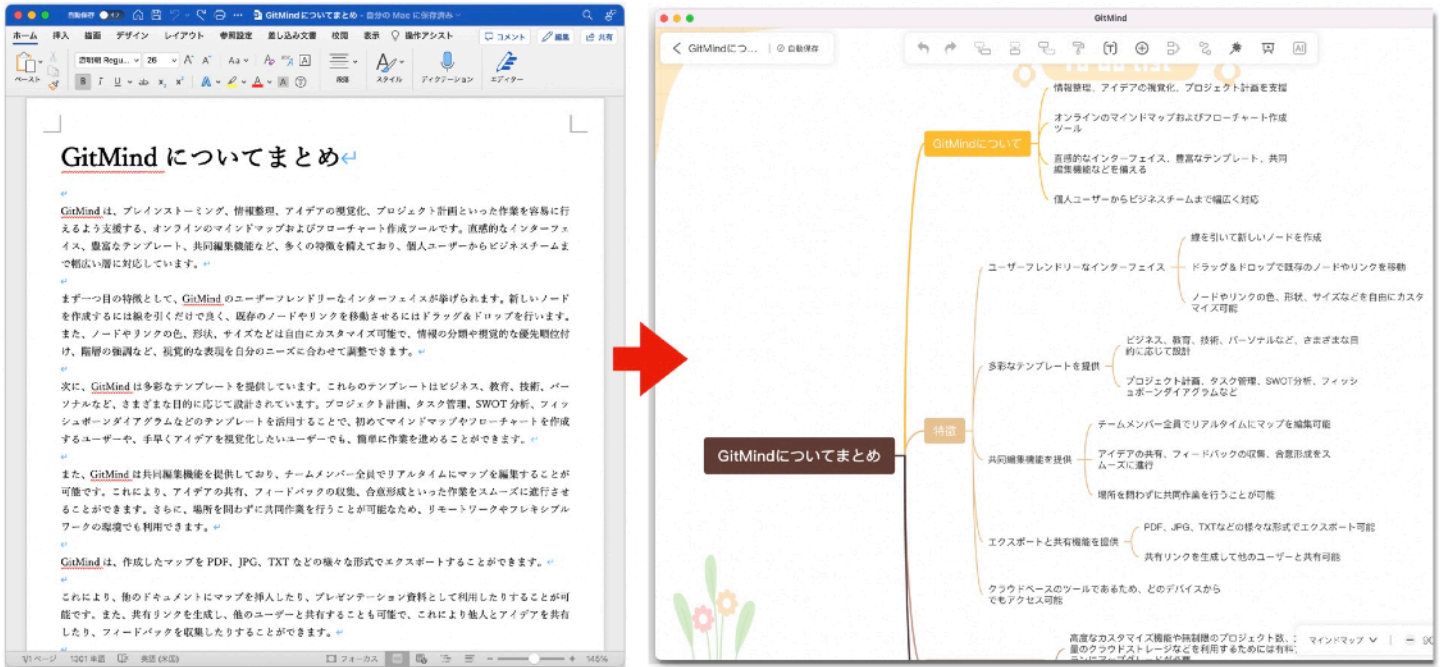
自動保存 GitMindについてまとめ — 自分の Mac に保存済み

ホーム 挿入 描画 デザイン レイアウト 参照設定 差し込み文書 校閲 表示 操作アシスト コメント 編集 共有

ペースト 游明朝 Regu... 26 段落 スタイル ディクテーション エディター

GitMind についてまとめ

GitMind は、ブレインストーミング、情報整理、アイデアの視覚化、プロジェクト計画といった作業を容易に行えるよう支援する、オンラインのマインドマップおよびフローチャート作成ツールです。直感的なインターフェイス、豊富なテンプレート、共同編集機能など、多くの特徴を備えており、個人ユーザーからビジネスチームまで幅広い層に対応しています。

まず一つ目の特徴として、GitMind のユーザーフレンドリーなインターフェイスが挙げられます。新しいノードを作成するには線を引くだけで良く、既存のノードやリンクを移動させるにはドラッグ＆ドロップを行います。また、ノードやリンクの色、形状、サイズなどは自由にカスタマイズ可能で、情報の分類や視覚的な優先順位付け、階層の強調など、視覚的な表現を自分のニーズに合わせて調整できます。

次に、GitMind は多彩なテンプレートを提供しています。これらのテンプレートはビジネス、教育、技術、パーソナルなど、さまざまな目的に応じて設計されています。プロジェクト計画、タスク管理、SWOT 分析、フィッシュボーンダイアグラムなどのテンプレートを活用することで、初めてマインドマップやフローチャートを作成するユーザーや、手早くアイデアを視覚化したいユーザーでも、簡単に作業を進めることができます。

また、GitMind は共同編集機能を提供しており、チームメンバー全員でリアルタイムにマップを編集することが可能です。これにより、アイデアの共有、フィードバックの収集、合意形成といった作業をスムーズに進行させることができます。さらに、場所を問わずに共同作業を行うことが可能なため、リモートワークやフレキシブルワークの環境でも利用できます。

GitMind は、作成したマップを PDF、JPG、TXT などの様々な形式でエクスポートすることができます。

これにより、他のドキュメントにマップを挿入したり、プレゼンテーション資料として利用したりすることが可能です。また、共有リンクを生成し、他のユーザーと共有することも可能で、これにより他人とアイデアを共有したり、フィードバックを収集したりすることができます。

1/1 ページ 1301 単語 英語 (米国) フォーカス 145%

GitMind

GitMindにつ... 自動保存

GitMindについてまとめ

GitMindについて
情報整理、アイデアの視覚化、プロジェクト計画を支援
オンラインのマインドマップおよびフローチャート作成ツール
直感的なインターフェイス、豊富なテンプレート、共同編集機能なども備える
個人ユーザーからビジネスチームまで幅広く対応

特徴
ユーザーフレンドリーなインターフェイス
線を引いて新しいノードを作成
ドラッグ＆ドロップで既存のノードやリンクを移動
ノードやリンクの色、形状、サイズなどを自由にカスタマイズ可能
多彩なテンプレートを提供
ビジネス、教育、技術、パーソナルなど、さまざまな目的に応じて設計
プロジェクト計画、タスク管理、SWOT分析、フィッシュボーンダイアグラムなど
共同編集機能を提供
チームメンバー全員でリアルタイムにマップを編集可能
アイデアの共有、フィードバックの収集、合意形成をスムーズに進行
場所を問わずに共同作業を行うことが可能
エクスポートと共有機能を提供
PDF、JPG、TXTなどの様々な形式でエクスポート可能
共有リンクを生成して他のユーザーと共有可能
クラウドベースのツールであるため、どのデバイスからでもアクセス可能
高度なカスタマイズ機能や無制限のプロジェクト数、量のクラウドストレージなどを利用するためには有料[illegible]

マインドマップ